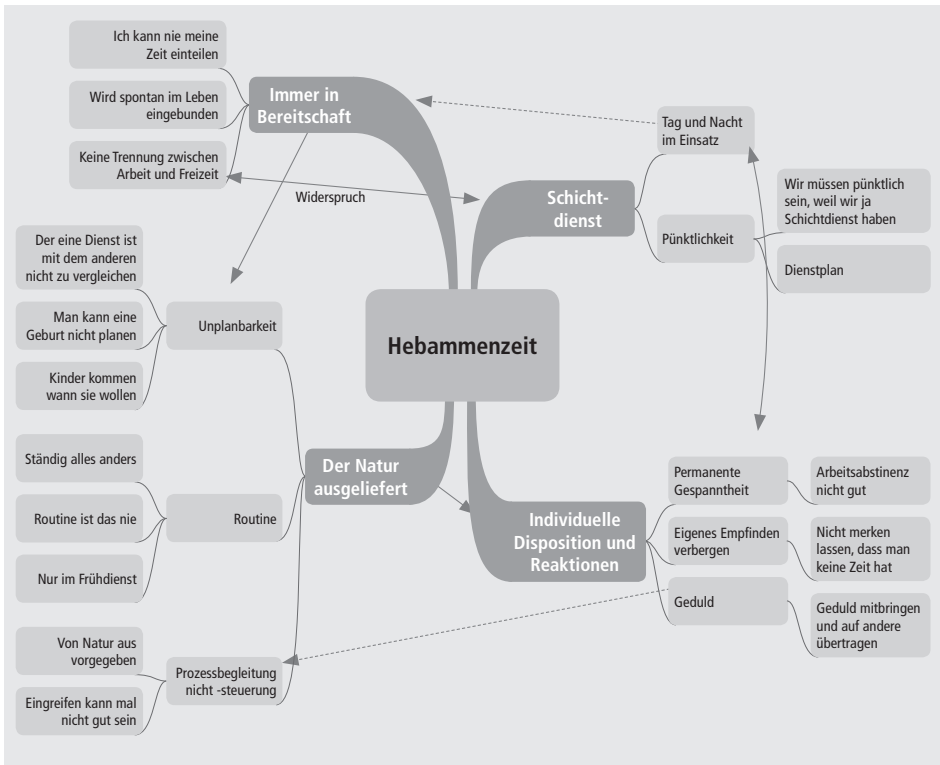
Hebammenzeit

Immer in Bereitschaft

Ich kann nie meine Zeit einteilen

Wird spontan im Leben eingebunden

Keine Trennung zwischen Arbeit und Freizeit

Widerspruch

Schicht-dienst

Tag und Nacht im Einsatz

Pünktlichkeit

Wir müssen pünktlich sein, weil wir ja Schichtdienst haben

Dienstplan

Unplanbarkeit

Der eine Dienst ist mit dem anderen nicht zu vergleichen

Man kann eine Geburt nicht planen

Kinder kommen wann sie wollen

Der Natur ausgeliefert

Routine

Ständig alles anders

Routine ist das nie

Nur im Frühdienst

Prozessbegleitung nicht -steuerung

Von Natur aus vorgegeben

Eingreifen kann mal nicht gut sein

Individuelle Disposition und Reaktionen

Permanente Gespanntheit

Arbeitsabstinenz nicht gut

Eigenes Empfinden verbergen

Nicht merken lassen, dass man keine Zeit hat

Geduld

Geduld mitbringen und auf andere übertragen